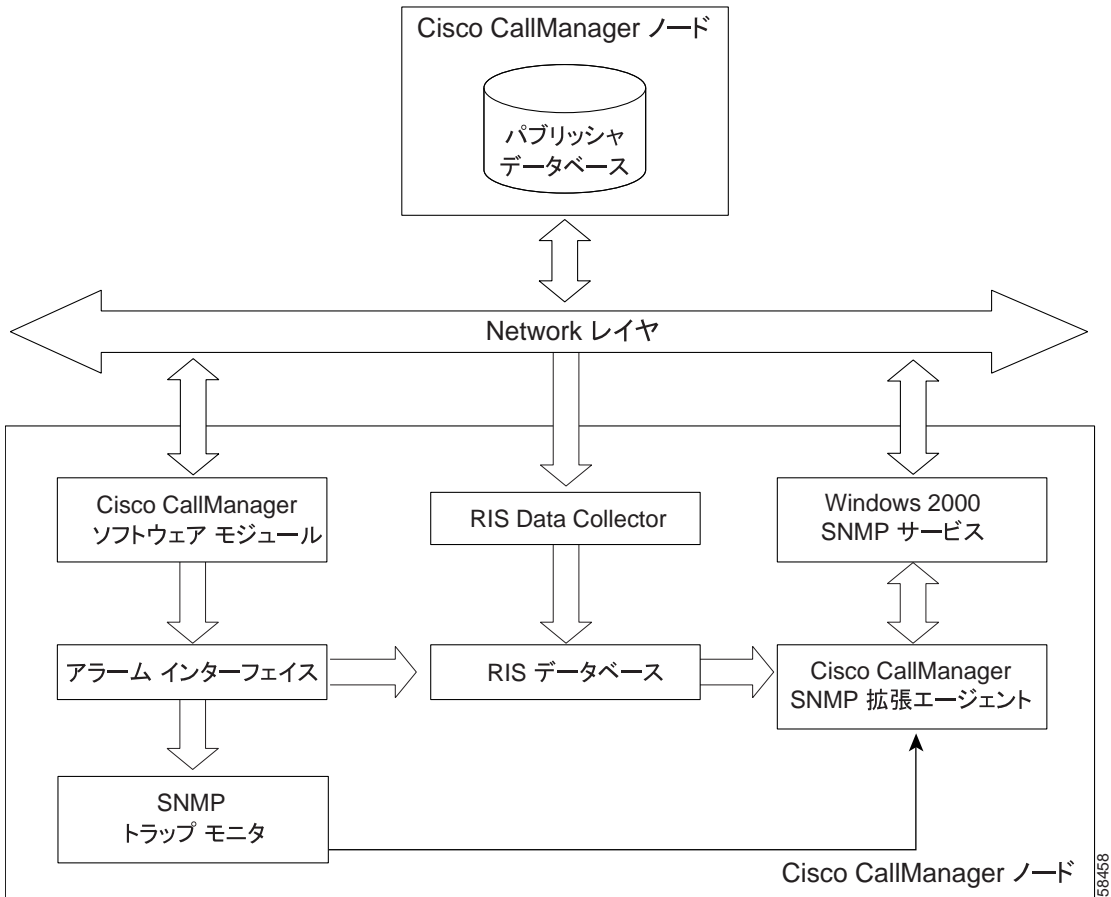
Cisco CallManager ノード

パブリッシャ
データベース

Network レイヤ

Cisco CallManager
ソフトウェア モジュール

RIS Data Collector

Windows 2000
SNMP サービス

アラーム インターフェイス

RIS データベース

Cisco CallManager
SNMP 拡張エージェント

SNMP
トラップ モニタ

Cisco CallManager ノード

58458